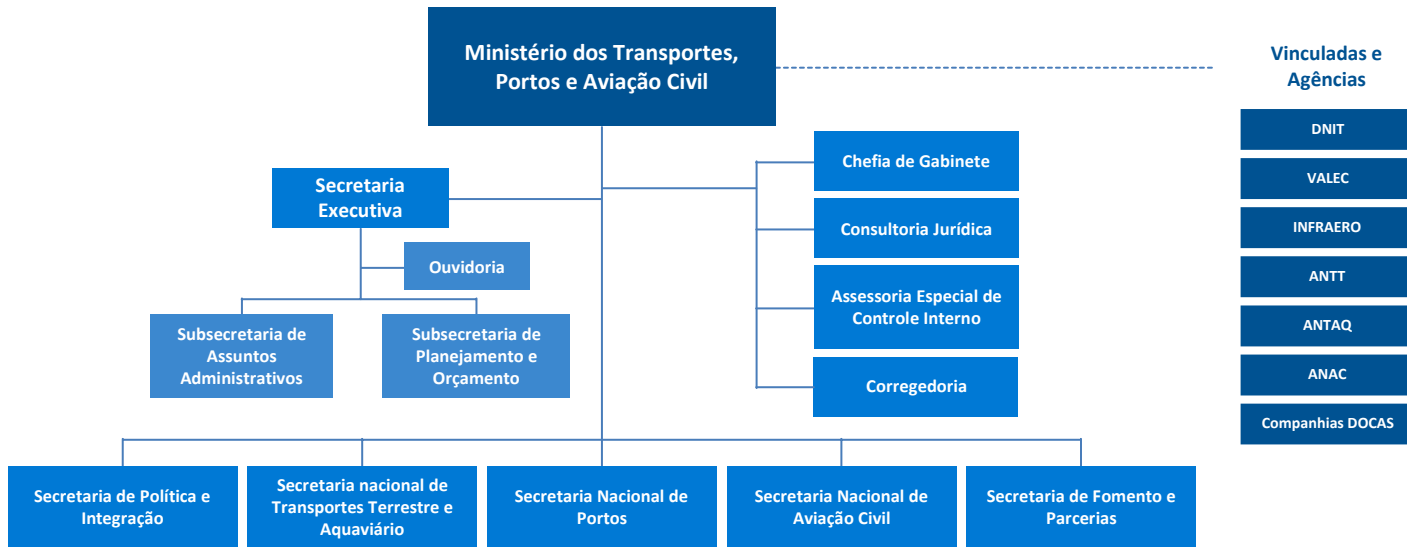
Ministério dos Transportes, Portos e Aviação Civil

Vinculadas e Agências

DNIT

VALEC

INFRAERO

ANTT

ANTAQ

ANAC

Companhias DOCAS

Secretaria Executiva

Ouvidoria

Subsecretaria de Assuntos Administrativos

Subsecretaria de Planejamento e Orçamento

Chefia de Gabinete

Consultoria Jurídica

Assessoria Especial de Controle Interno

Corregedoria

Secretaria de Política e Integração

Secretaria nacional de Transportes Terrestre e Aquaviário

Secretaria Nacional de Portos

Secretaria Nacional de Aviação Civil

Secretaria de Fomento e Parcerias